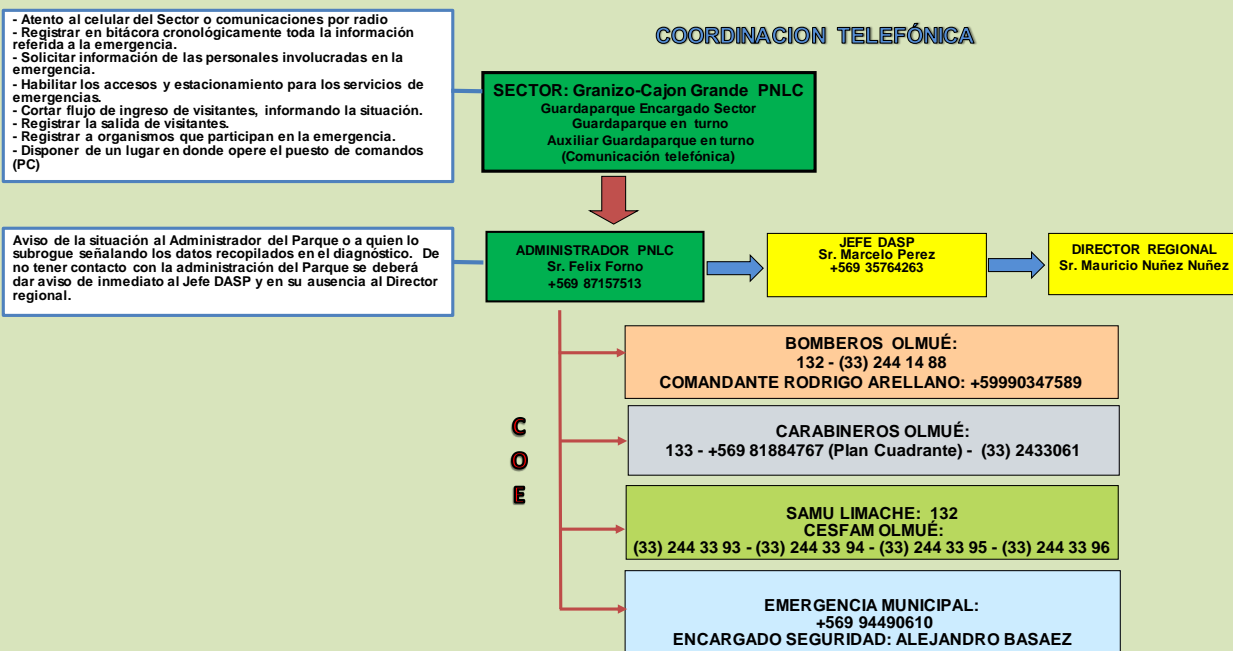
- Atento al celular del Sector o comunicaciones por radio
- Registrar en bitácora cronológicamente toda la información referida a la emergencia.
- Solicitar información de las personales involucradas en la emergencia.
- Habilitar los accesos y estacionamiento para los servicios de emergencias.
- Cortar flujo de ingreso de visitantes, informando la situación.
- Registrar la salida de visitantes.
- Registrar a organismos que participan en la emergencia.
- Disponer de un lugar en donde opere el puesto de comandos (PC)

COORDINACION TELEFÓNICA

SECTOR: Granizo-Cajon Grande PNLC
Guardaparque Encargado Sector
Guardaparque en turno
Auxiliar Guardaparque en turno
(Comunicación telefónica)

Aviso de la situación al Administrador del Parque o a quien lo subrogue señalando los datos recopilados en el diagnóstico. De no tener contacto con la administración del Parque se deberá dar aviso de inmediato al Jefe DASP y en su ausencia al Director regional.

ADMINISTRADOR PNLC
Sr. Felix Forno
+569 87157513

JEFE DASP
Sr. Marcelo Perez
+569 35764263

DIRECTOR REGIONAL
Sr. Mauricio Nuñez Nuñez

C
O
E

BOMBEROS OLMUÉ:
132 - (33) 244 14 88
COMANDANTE RODRIGO ARELLANO: +59990347589

CARABINEROS OLMUÉ:
133 - +569 81884767 (Plan Cuadrante) - (33) 2433061

SAMU LIMACHE: 132
CESFAM OLMUÉ:
(33) 244 33 93 - (33) 244 33 94 - (33) 244 33 95 - (33) 244 33 96

EMERGENCIA MUNICIPAL:
+569 94490610
ENCARGADO SEGURIDAD: ALEJANDRO BASAEZ